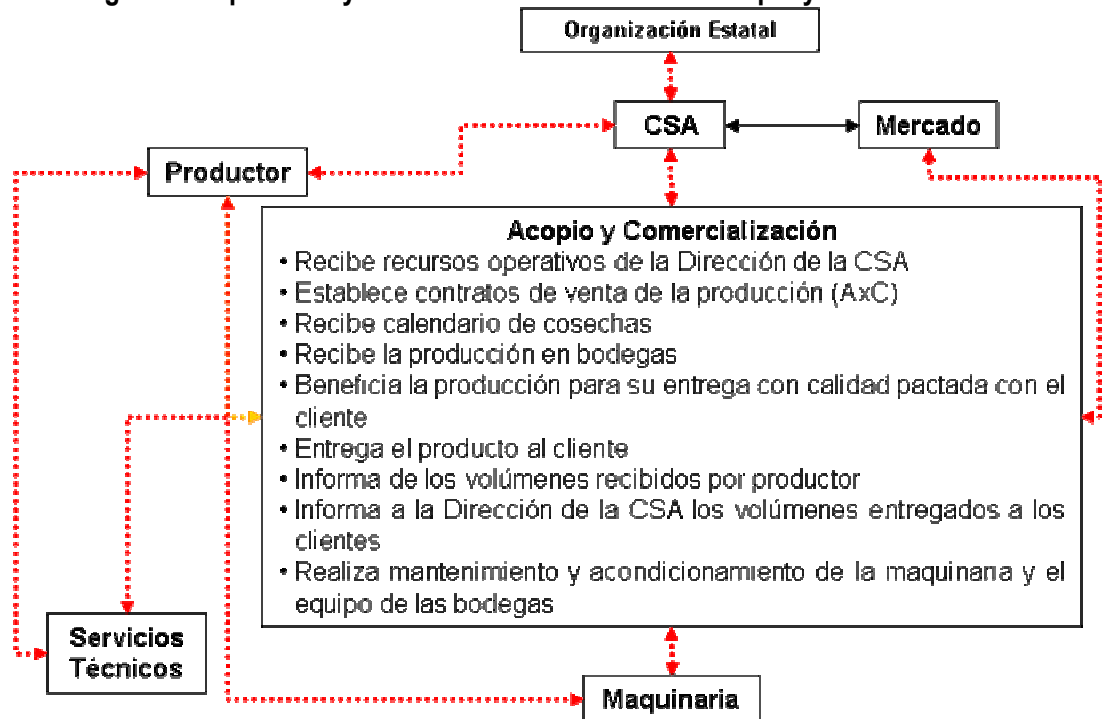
Organización Estatal

CSA

Mercado

Productor

Acopio y Comercialización
• Recibe recursos operativos de la Dirección de la CSA
• Establece contratos de venta de la producción (AxC)
• Recibe calendario de cosechas
• Recibe la producción en bodegas
• Beneficia la producción para su entrega con calidad pactada con el cliente
• Entrega el producto al cliente
• Informa de los volúmenes recibidos por productor
• Informa a la Dirección de la CSA los volúmenes entregados a los clientes
• Realiza mantenimiento y acondicionamiento de la maquinana y el equipo de las bodegas

Servicios Técnicos

Maquinaria